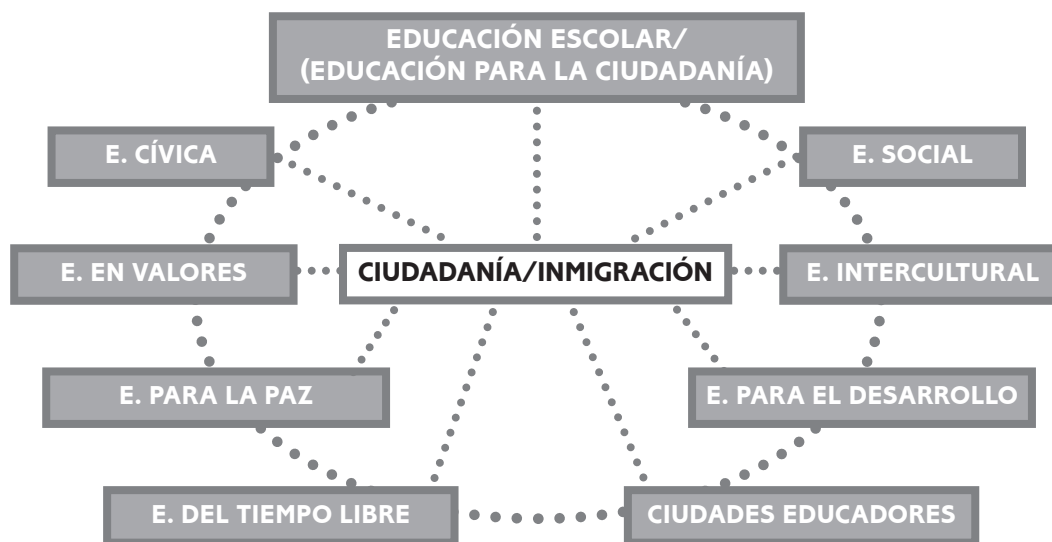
EDUCACIÓN ESCOLAR/
(EDUCACIÓN PARA LA CIUDADANÍA)

E. CÍVICA

E. SOCIAL

E. EN VALORES

CIUDADANÍA/INMIGRACIÓN

E. INTERCULTURAL

E. PARA LA PAZ

E. PARA EL DESARROLLO

E. DEL TIEMPO LIBRE

CIUDADES EDUCADORES